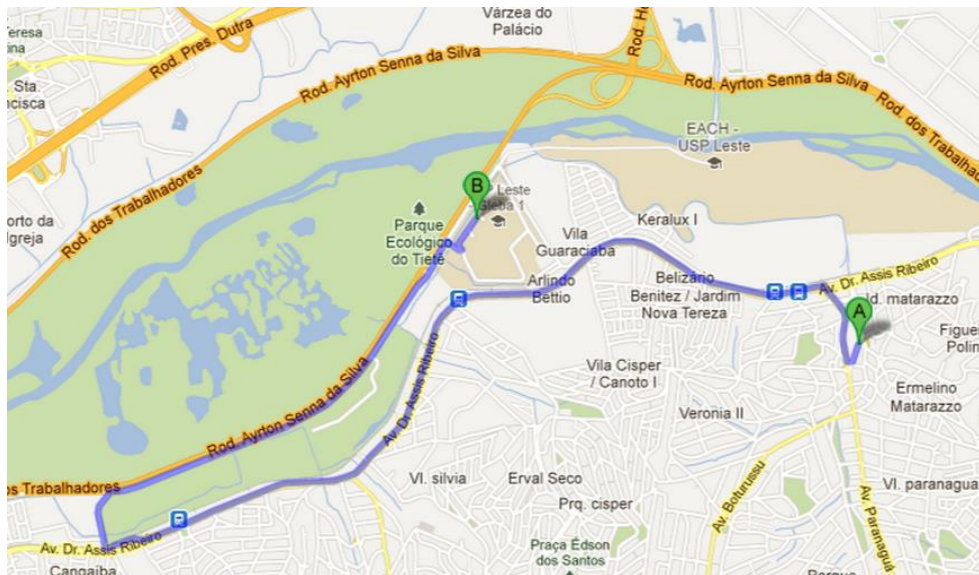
Teresa
ina
Várzea do
Palácio
Rod. H
Rod. Pres. Dutra
Sta.
ncisca
Rod. Ayrton Senna da Silva
Rod. Ayrton Senna da Silva
Rod. dos Trabalhadores
EACH -
USP Leste
orto da
Igreja
Rod. dos Trabalhadores
B
Leste
Gleba 1
Parque
Ecológico
do Tietê
Vila
Guaraciaba
Keralux I
Arlindo
Bettio
Belizário
Benitez / Jardim
Nova Tereza
Av. Dr. Assis Ribeiro
A
Jd. matarazzo
Figue
Polim
Ermelino
Matarazzo
Vila Cisper
/ Canoto I
Veronia II
Av. Dr. Assis Ribeiro
Rod. Ayrton Senna da Silva
os Trabalhadores
Vl. silvia
Erval Seco
Prq. cisper
Av. Boturussu
Av. Paranaguá
Vl. paranagua
Av. Dr. Assis Ribeiro
Cangaiba
Praça Édson
dos Santos